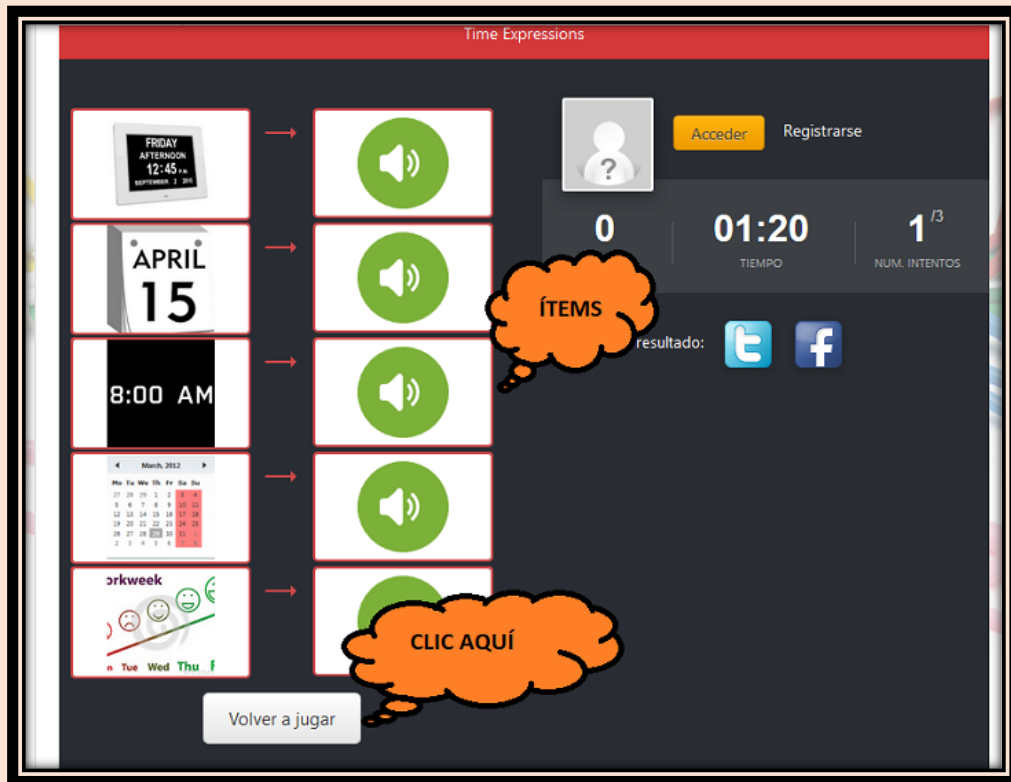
Time Expressions

FRIDAY
AFTERNOON
12:45 P.M.
SEPTEMBER 2 2015

APRIL
15

8:00 AM

March, 2012
Mo Tu We Th Fr Sa Su
27 28 29 1 2 3 4
5 6 7 8 9 10 11
12 13 14 15 16 17 18
19 20 21 22 23 24 25
26 27 28 29 30 31 1
2 3 4 5 6 7 8

orkweek
n Tue Wed Thu F

Acceder
Registrarse

0
01:20
TIEMPO
$1^{/3}$
NUM. INTENTOS

ÍTEMS

resultado:

CLIC AQUÍ

Volver a jugar